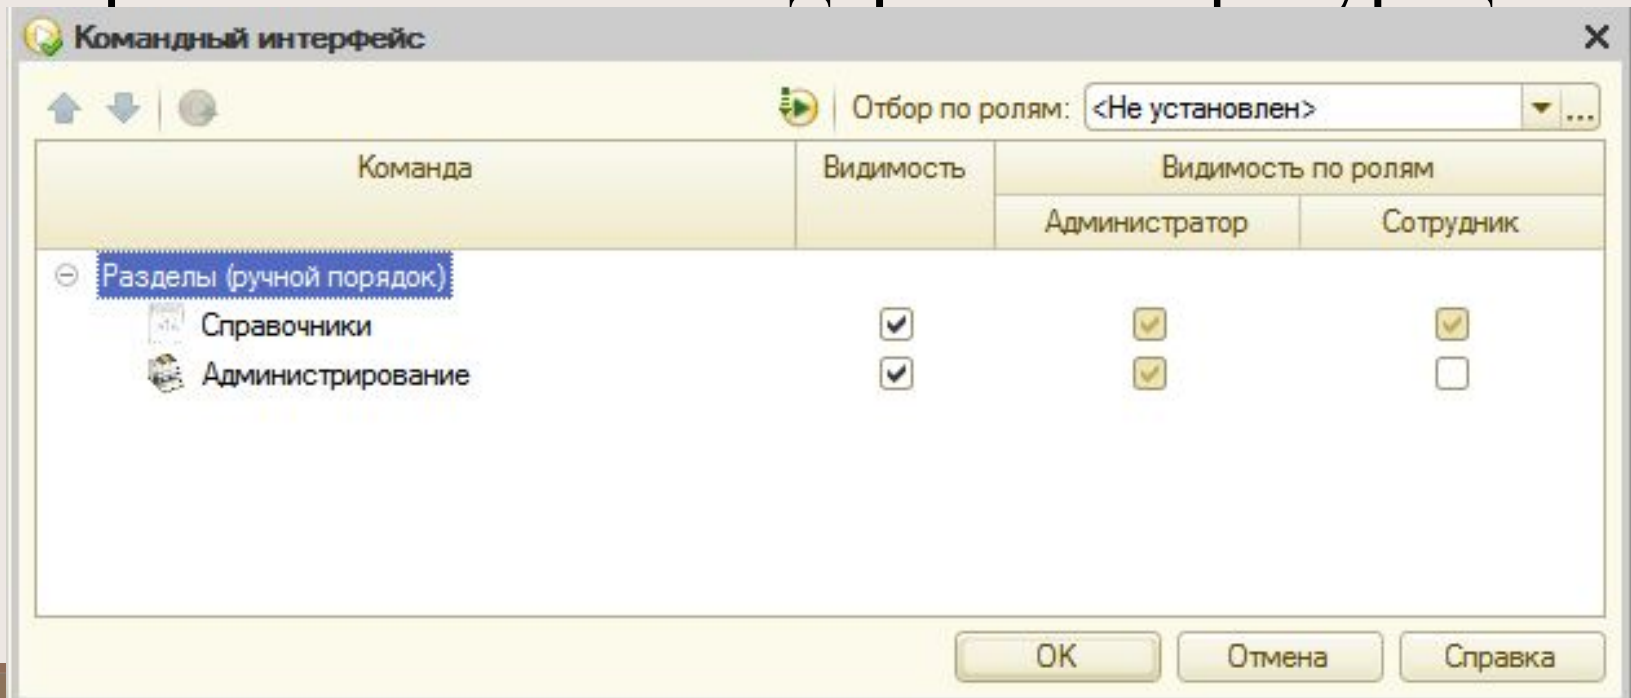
Командный интерфейс

Отбор по ролям: <Не установлен>

| Команда | Видимость | Видимость по ролям: Администратор | Видимость по ролям: Сотрудник |
|---|---|---|---|
| Разделы (ручной порядок) | | | |
| Справочники | ☑ | ☑ | ☑ |
| Администрирование | ☑ | ☑ | ☐ |

OK
Отмена
Справка